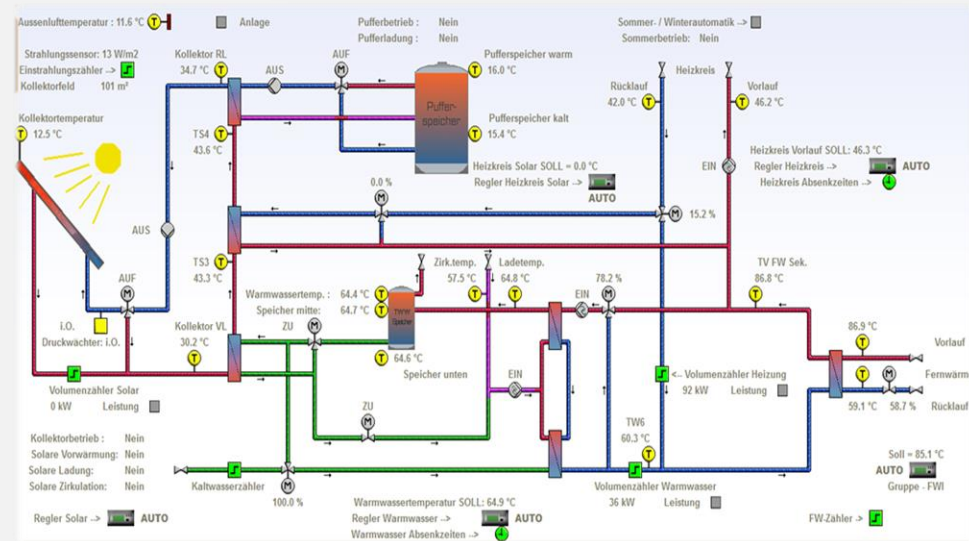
Aussenlufttemperatur : 11.6 °C T
Anlage
Pufferbetrieb : Nein
Pufferladung : Nein
Sommer- / Winterautomatik ->
Sommerbetrieb: Nein

Strahlungssensor: 13 W/m2
Einstrahlungszähler ->
Kollektorfeld 101 m²

Kollektor RL
34.7 °C T
AUS
AUF
M
Pufferspeicher warm
16.0 °C
Puffer-speicher
Pufferspeicher kalt
15.4 °C

Rücklauf
42.0 °C T
Heizkreis
Vorlauf
T 46.2 °C

Kollektortemperatur
T 12.5 °C

TS4 T
43.6 °C

Heizkreis Solar SOLL = 0.0 °C
Regler Heizkreis Solar ->
AUTO

Heizkreis Vorlauf SOLL: 46.3 °C
Regler Heizkreis ->
AUTO
Heizkreis Absenkzeiten ->

EIN

0.0 %
M
M 15.2 %

AUS

TS3 T
43.3 °C

AUF
M

Zirk.temp.
57.5 °C T
Ladetemp.
T 64.8 °C

78.2 %
EIN
M

TV FW Sek.
86.8 °C
T

Warmwassertemp.: 64.4 °C T
Speicher mitte: 64.7 °C T
TWW Speicher
T 64.6 °C
Speicher unten

i.O.
Druckwächter: i.O.

Kollektor VL
30.2 °C T

ZU
M

86.9 °C
T
Vorlauf
Fernwärme
T M
59.1 °C 58.7 %
Rücklauf

EIN

Volumenzähler Solar
0 kW Leistung

<- Volumenzähler Heizung
92 kW Leistung

ZU
M

TW6
60.3 °C
T

Kollektorbetrieb : Nein
Solare Vorwärmung: Nein
Solare Ladung: Nein
Solare Zirkulation: Nein

Kaltwasserzähler
M
100.0 %

Volumenzähler Warmwasser
36 kW Leistung

Soll = 85.1 °C
AUTO
Gruppe - FWI

Warmwassertemperatur SOLL: 64.9 °C
Regler Solar -> AUTO
Regler Warmwasser -> AUTO
Warmwasser Absenkzeiten ->

FW-Zähler ->